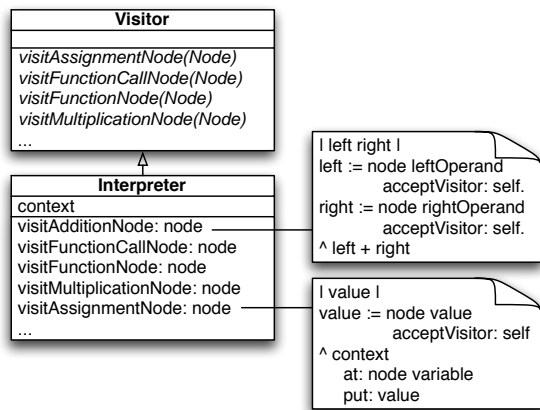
Visitor

visitAssignmentNode(Node)
visitFunctionCallNode(Node)
visitFunctionNode(Node)
visitMultiplicationNode(Node)
...

Interpreter
context
visitAdditionNode: node
visitFunctionCallNode: node
visitFunctionNode: node
visitMultiplicationNode: node
visitAssignmentNode: node
...

| left right |
left := node leftOperand
acceptVisitor: self.
right := node rightOperand
acceptVisitor: self.
^ left + right

| value |
value := node value
acceptVisitor: self
^ context
at: node variable
put: value